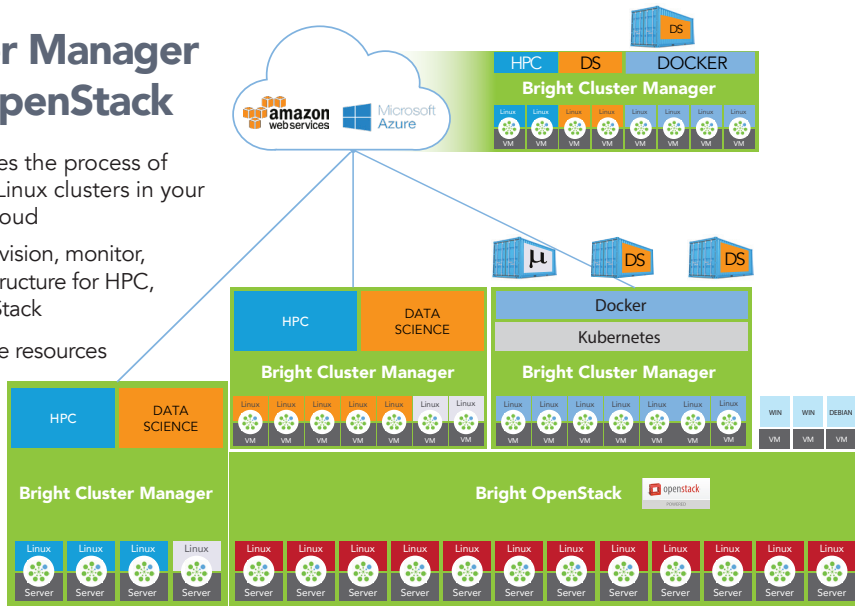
r Manager
penStack

es the process of Linux clusters in your oud

vision, monitor, ructure for HPC, Stack

e resources

amazon web services

Microsoft Azure

DS

HPC | DS | DOCKER

Bright Cluster Manager

Linux Linux Linux Linux Linux Linux Linux Linux

VM VM VM VM VM VM VM VM

μ

DS

DS

HPC

DATA SCIENCE

Bright Cluster Manager

Linux Linux Linux Linux Linux Linux Linux

VM VM VM VM VM VM VM

Docker

Kubernetes

Bright Cluster Manager

Linux Linux Linux Linux Linux Linux Linux

VM VM VM VM VM VM VM

WIN WIN DEBIAN

VM VM VM

HPC

DATA SCIENCE

Bright Cluster Manager

Linux Linux Linux Linux

Server Server Server Server

Bright OpenStack

openstack

Linux Linux Linux Linux Linux Linux Linux Linux Linux Linux Linux Linux

Server Server Server Server Server Server Server Server Server Server Server Server